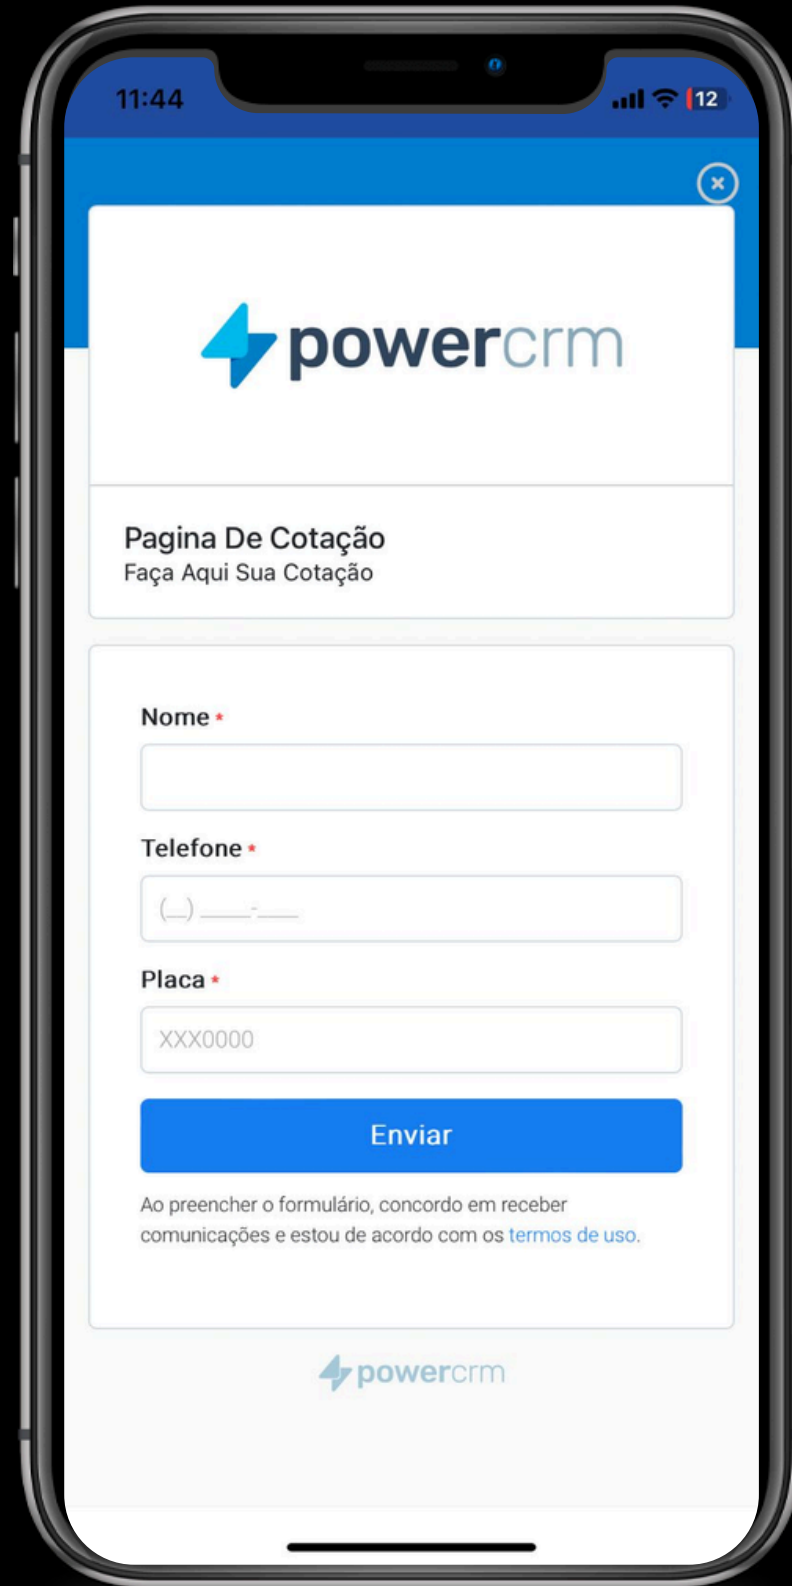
11:44
12

powercrm

Pagina De Cotação
Faça Aqui Sua Cotação

Nome *

Telefone *
(__) _____-____

Placa *
XXX0000

Enviar

Ao preencher o formulário, concordo em receber comunicações e estou de acordo com os termos de uso.

powercrm